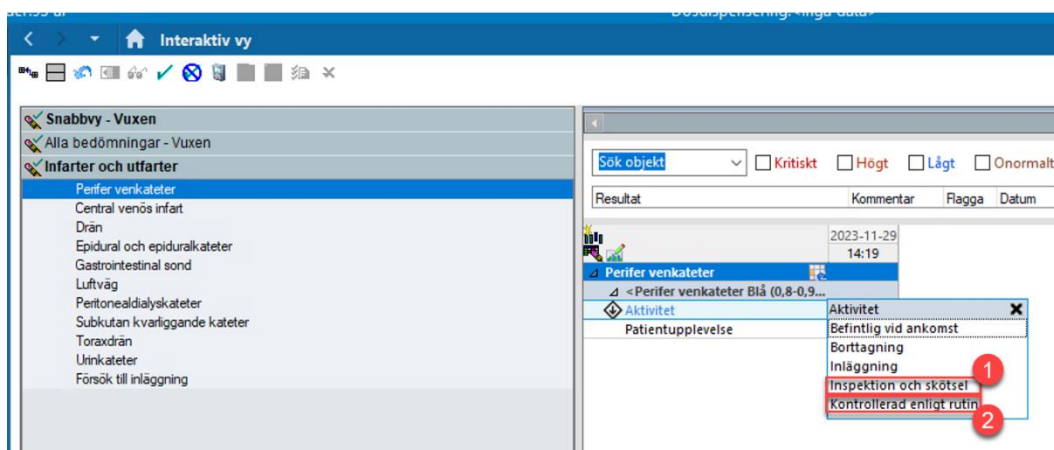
Interaktiv vy

Snabbvy - Vuxen
Alla bedömningar - Vuxen
Infarter och utfarter
Perifer venkateter
Central venös infart
Drän
Epidural och epiduralkateter
Gastrointestinal sond
Luftväg
Peritonealdialyskateter
Subkutan kvarliggande kateter
Toraxdrän
Urinkateter
Försök till inläggning

Sök objekt
Kritiskt
Högt
Lågt
Onormalt

| Resultat | Kommentar | Flagga | Datum |
|---|---|---|---|

2023-11-29
14:19

Perifer venkateter
<Perifer venkateter Blå (0,8-0,9...
Aktivitet
Patientupplevelse

Aktivitet
Befintlig vid ankomst
Borttagning
Inläggning
Inspektion och skötsel
Kontrollerad enligt rutin

1
2